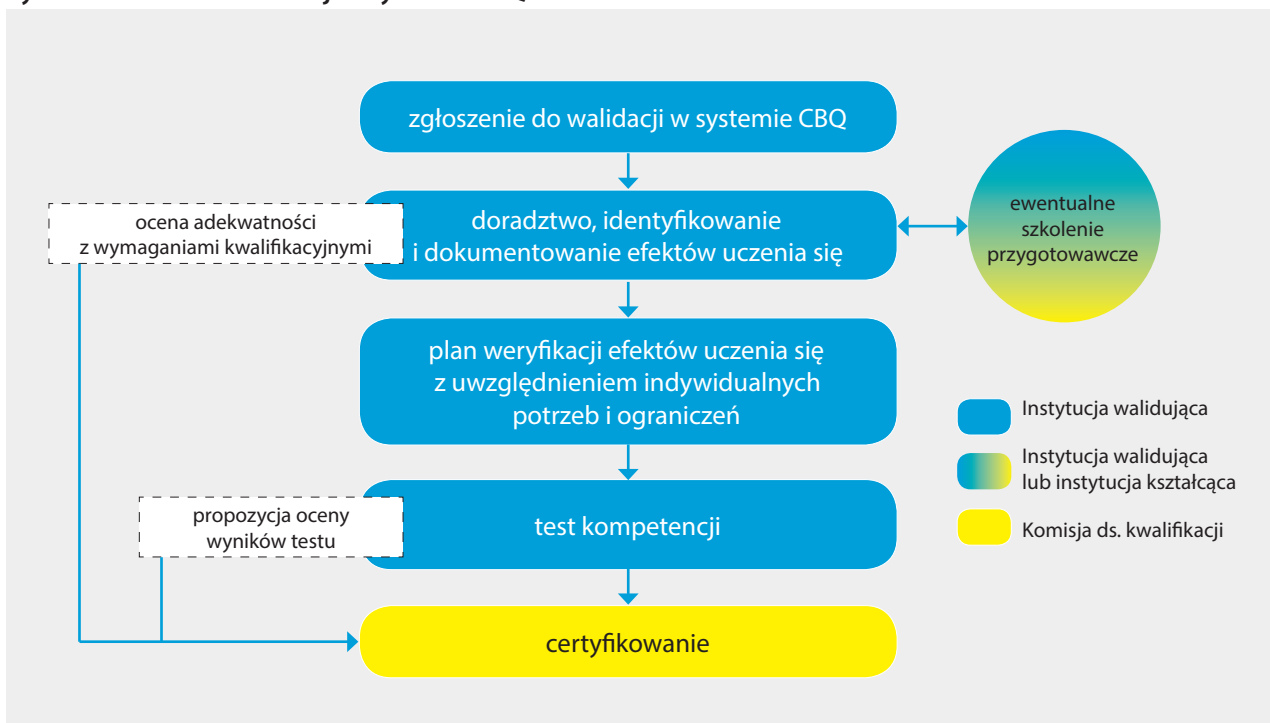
zgłoszenie do walidacji w systemie CBQ

ocena adekwatności z wymaganiami kwalifikacyjnymi

doradztwo, identyfikowanie i dokumentowanie efektów uczenia się

ewentualne szkolenie przygotowawcze

plan weryfikacji efektów uczenia się z uwzględnieniem indywidualnych potrzeb i ograniczeń

Instytucja walidująca

Instytucja walidująca lub instytucja kształcąca

Komisja ds. kwalifikacji

propozycja oceny wyników testu

test kompetencji

certyfikowanie